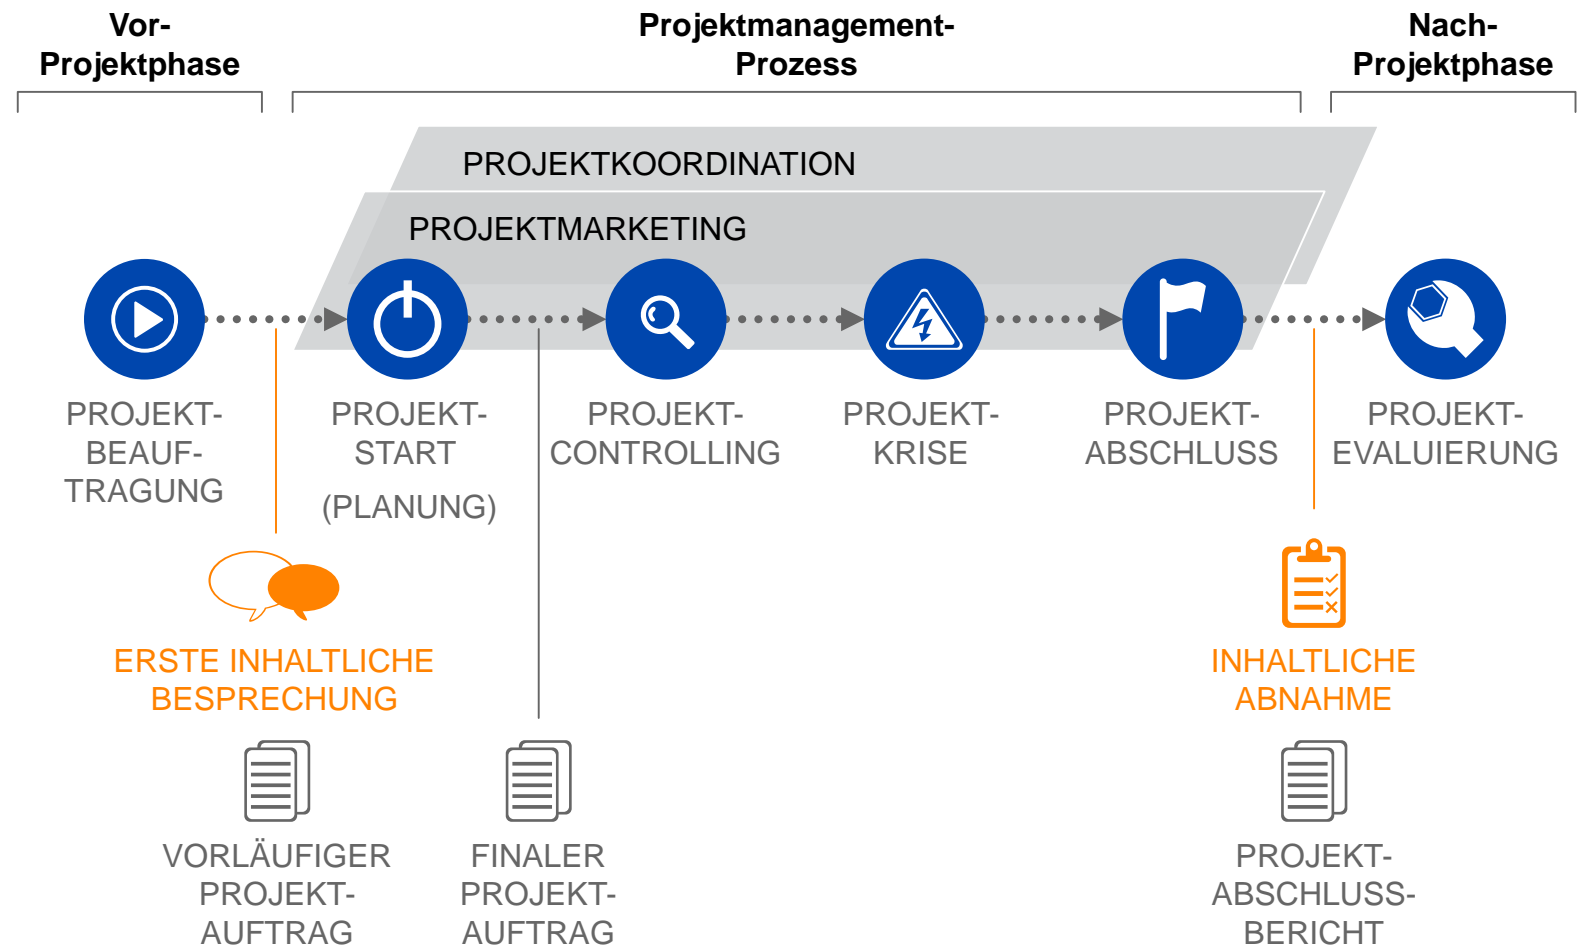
Vor-Projektphase

Projektmanagement-Prozess

Nach-Projektphase

PROJEKTKOORDINATION

PROJEKTMARKETING

PROJEKT-BEAUF-TRAGUNG

PROJEKT-START

(PLANUNG)

PROJEKT-CONTROLLING

PROJEKT-KRISE

PROJEKT-ABSCHLUSS

PROJEKT-EVALUIERUNG

ERSTE INHALTLICHE BESPRECHUNG

INHALTLICHE ABNAHME

VORLÄUFIGER PROJEKT-AUFTRAG

FINALER PROJEKT-AUFTRAG

PROJEKT-ABSCHLUSS-BERICHT